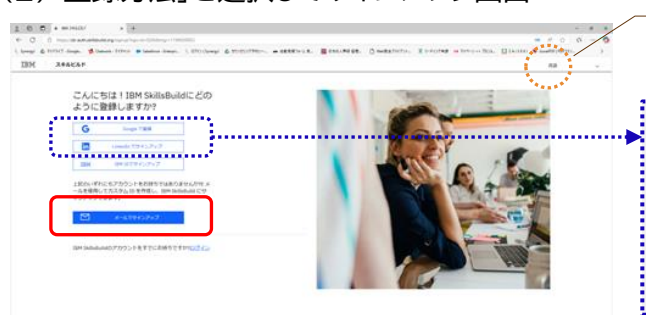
IBM スキルビルド

こんにちは！IBM SkillsBuildにどのように登録しますか?

Google で登録

LinkedIn でサインアップ

IBM IBM IDでサインアップ

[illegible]

メールでサインアップ

IBM SkillsBuildのアカウントをすでにお持ちですか?ログイン

英語